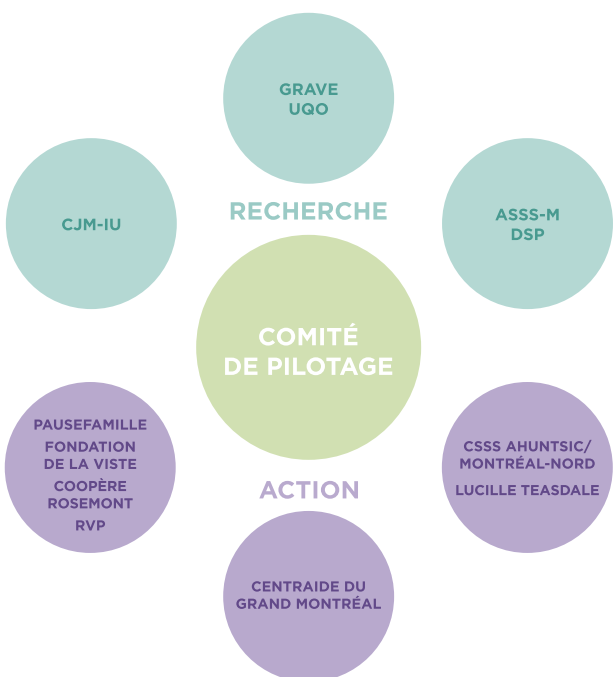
GRAVE
UQO

CJM-IU

RECHERCHE

ASSS-M
DSP

COMITÉ
DE PILOTAGE

PAUSEFAMILLE
FONDATION
DE LA VISTE
COOPÈRE
ROSEMONT
RVP

ACTION

CSSS AHUNTSIC/
MONTRÉAL-NORD
LUCILLE TEASDALE

CENTRAIDE DU
GRAND MONTRÉAL